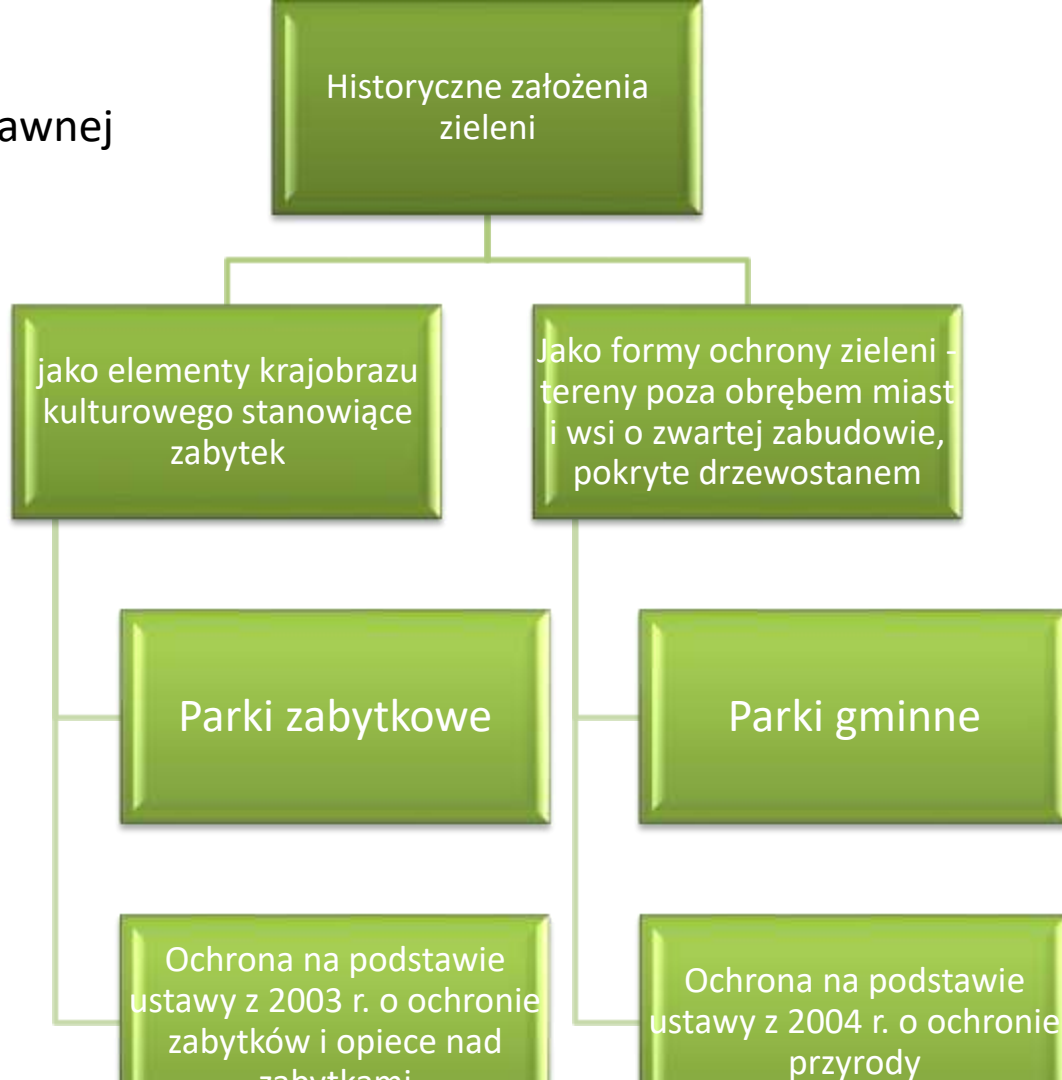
awnej

Historyczne założenia zieleni

jako elementy krajobrazu kulturowego stanowiące zabytek

Jako formy ochrony zieleni - tereny poza obrębem miast i wsi o zwartej zabudowie, pokryte drzewostanem

Parki zabytkowe

Parki gminne

Ochrona na podstawie ustawy z 2003 r. o ochronie zabytków i opiece nad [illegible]

Ochrona na podstawie ustawy z 2004 r. o ochronie przyrody